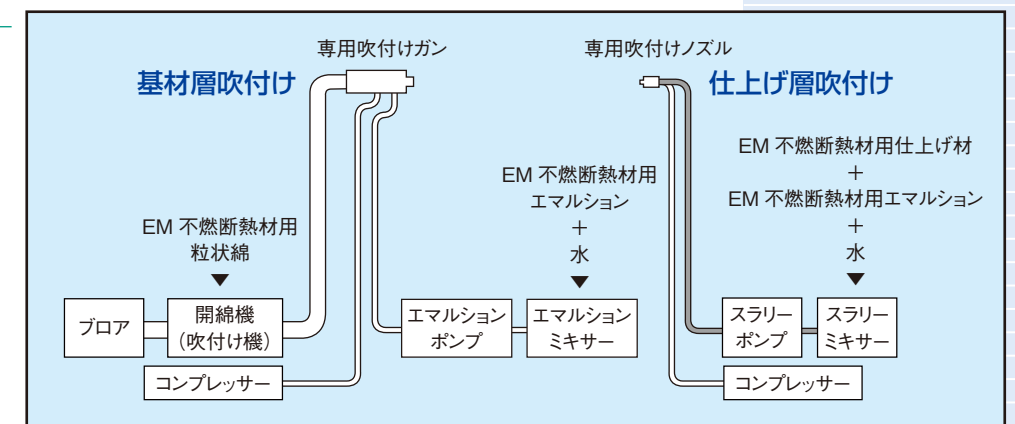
専用吹付けガン

基材層吹付け

専用吹付けノズル

仕上げ層吹付け

EM 不燃断熱材用仕上げ材
＋
EM 不燃断熱材用エマルション
＋
水
▼

EM 不燃断熱材用
エマルション
＋
水
▼

EM 不燃断熱材用
粒状綿
▼

ブロア

開綿機
（吹付け機）

エマルション
ポンプ

エマルション
ミキサー

スラリー
ポンプ

スラリー
ミキサー

コンプレッサー

コンプレッサー